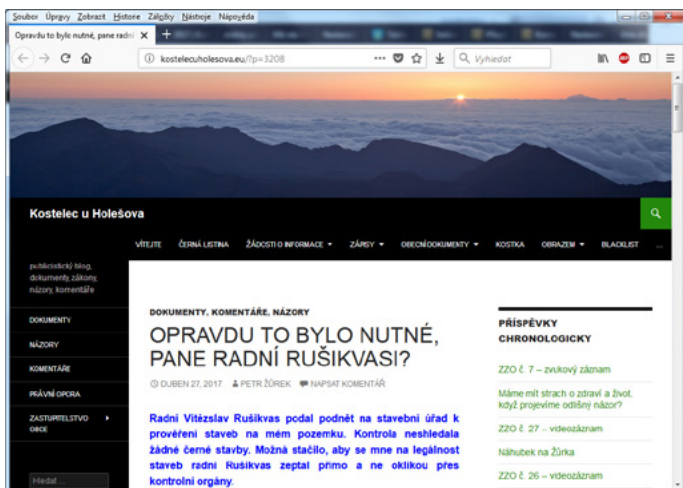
Soubor Úpravy Zobrazit Historie Záložky Nástroje Nápověda

Opravdu to bylo nutné, pane radní ×

kostelecuholesova.eu/?p=3208

Vyhledat

Kostelec u Holešova

VÍTEJTE ČERNÁ LISTINA ŽÁDOSTI O INFORMACE ZÁPISY OBECNÍ DOKUMENTY KOSTKA OBRAZEM BLACKLIST

publicistický blog, dokumenty, zákony, názory, komentáře

DOKUMENTY

NÁZORY

KOMENTÁŘE

PRÁVNÍ OPORA

ZASTUPITELSTVO OBCE

Hledat ...

DOKUMENTY, KOMENTÁŘE, NÁZORY

OPRAVDU TO BYLO NUTNÉ, PANE RADNÍ RUŠIKVASI?

DUBEN 27, 2017 PETR ŽŮREK NAPSAT KOMENTÁŘ

Radní Vítězslav Rušikvas podal podnět na stavební úřad k prověření staveb na mém pozemku. Kontrola neshledala žádné černé stavby. Možná stačilo, aby se mne na legálnost staveb radní Rušikvas zeptal přímo a ne oklikou přes kontrolní orgány.

PŘÍSPĚVKY CHRONOLOGICKY

ZZO č. 7 – zvukový záznam

Máme mít strach o zdraví a život, když projevíme odlišný názor?

ZZO č. 27 – videozáznam

Náhubek na Žůrka

ZZO č. 26 – videozáznam